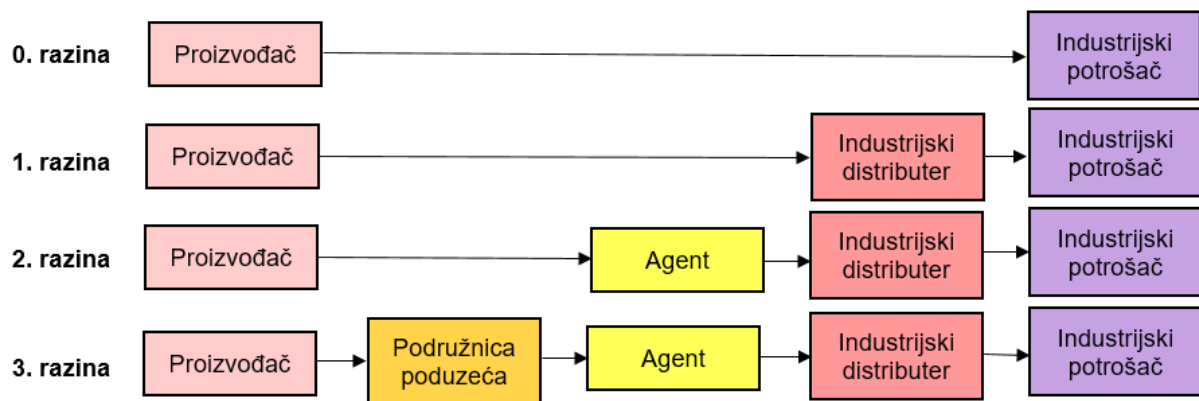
0. razina
Proizvođač
Industrijski potrošač

1. razina
Proizvođač
Industrijski distributer
Industrijski potrošač

2. razina
Proizvođač
Agent
Industrijski distributer
Industrijski potrošač

3. razina
Proizvođač
Podružnica poduzeća
Agent
Industrijski distributer
Industrijski potrošač